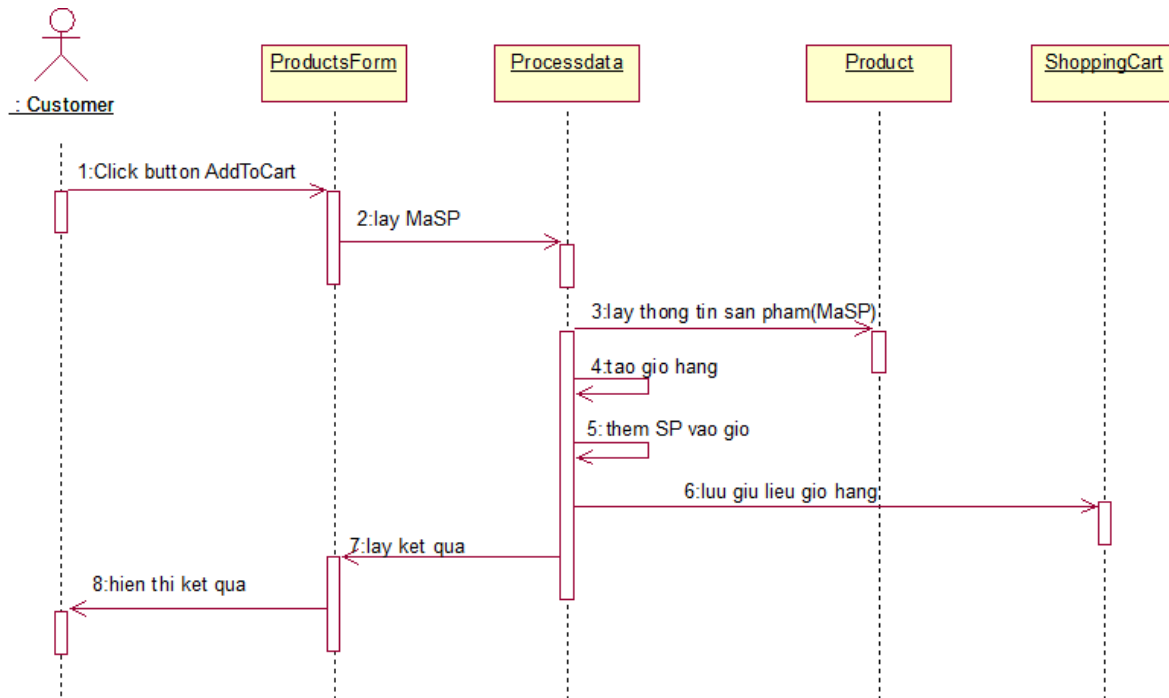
: Customer

ProductsForm

Processdata

Product

ShoppingCart

1:Click button AddToCart

2:lay MaSP

3:lay thong tin san pham(MaSP)

4:tao gio hang

5:them SP vao gio

6:luu giu lieu gio hang

7:lay ket qua

8:hien thi ket qua